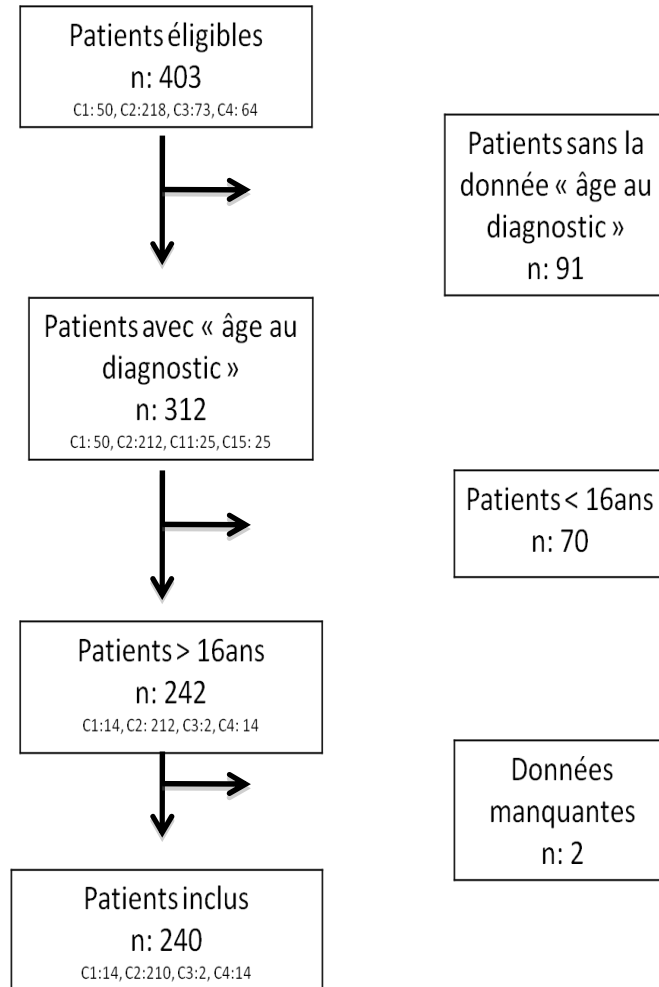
Patients éligibles
n: 403
C1: 50, C2:218, C3:73, C4: 64

Patients sans la donnée « âge au diagnostic »
n: 91

Patients avec « âge au diagnostic »
n: 312
C1: 50, C2:212, C11:25, C15: 25

Patients < 16ans
n: 70

Patients > 16ans
n: 242
C1:14, C2: 212, C3:2, C4: 14

Données manquantes
n: 2

Patients inclus
n: 240
C1:14, C2:210, C3:2, C4:14